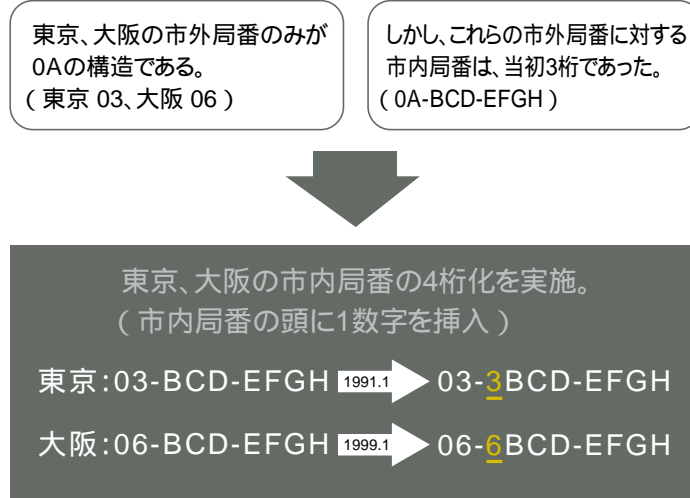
東京、大阪の市外局番のみが0Aの構造である。
（東京 03、大阪 06）

しかし、これらの市外局番に対する市内局番は、当初3桁であった。
（0A-BCD-EFGH）

東京、大阪の市内局番の4桁化を実施。
（市内局番の頭に1数字を挿入）

東京：03-BCD-EFGH 1991.1 03-3BCD-EFGH

大阪：06-BCD-EFGH 1999.1 06-6BCD-EFGH